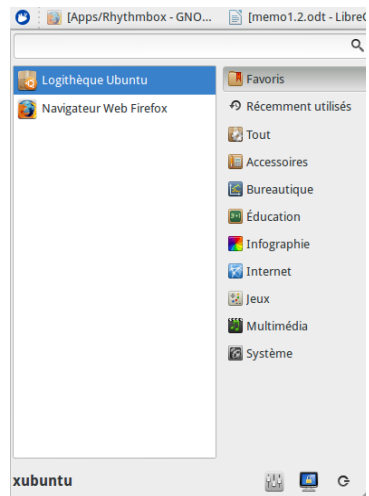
[Apps/Rhythmbox - GNO... [memo1.2.odt - LibreC

Logithèque Ubuntu
Navigateur Web Firefox

Favoris
Récemment utilisés
Tout
Accessoires
Bureautique
Éducation
Infographie
Internet
Jeux
Multimédia
Système

xubuntu